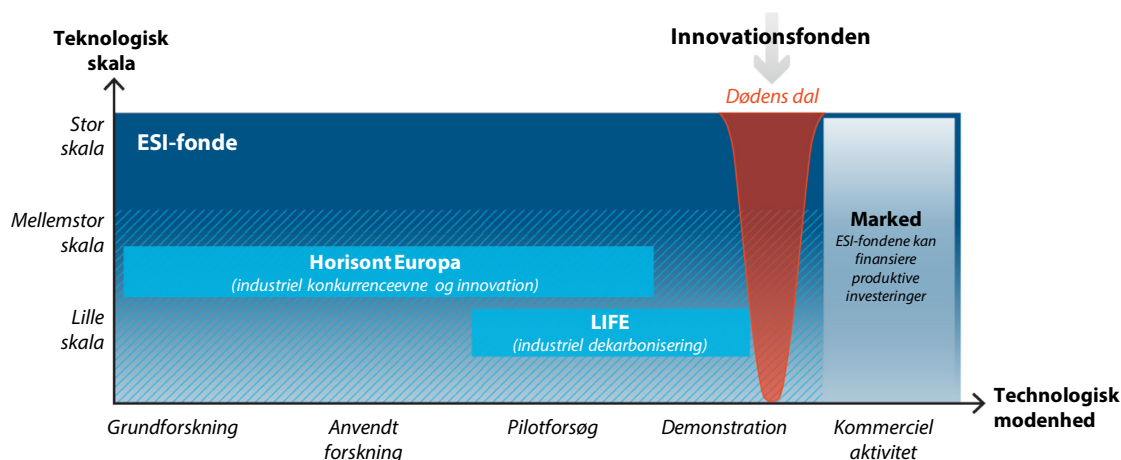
Teknologisk skala

Innovationsfonden

Dødens dal

Stor skala

ESI-fonde

Mellemstor skala

Lille skala

Horisont Europa
(industriel konkurrenceevne og innovation)

LIFE
(industriel dekarbonisering)

Marked
ESI-fondene kan finansiere produktive investeringer

Technologisk modenhed

Grundforskning

Anvendt forskning

Pilotforsøg

Demonstration

Kommerciel aktivitet